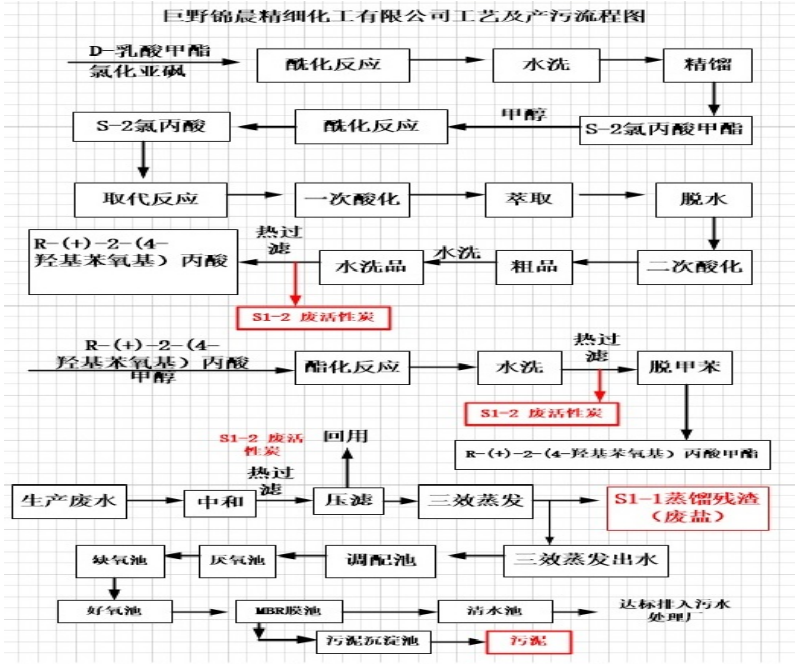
巨野锦晨精细化工有限公司工艺及产污流程图

D-乳酸甲酯
氯化亚砜

酰化反应

水洗

精馏

甲醇

S-2氯丙酸

酰化反应

S-2氯丙酸甲酯

取代反应

一次酸化

萃取

脱水

热过滤

R-(+)-2-(4-羟基苯氧基)丙酸

水洗

水洗品

粗品

二次酸化

S1-2 废活性炭

R-(+)-2-(4-羟基苯氧基)丙酸
甲醇

酯化反应

水洗

热过滤

脱甲苯

S1-2 废活性炭

S1-2 废活性炭

回用

R-(+)-2-(4-羟基苯氧基)丙酸甲酯

热过滤

生产废水

中和

压滤

三效蒸发

S1-1蒸馏残渣（废盐）

缺氧池

厌氧池

调配池

三效蒸发出水

好氧池

MBR膜池

清水池

达标排入污水处理厂

污泥沉淀池

污泥